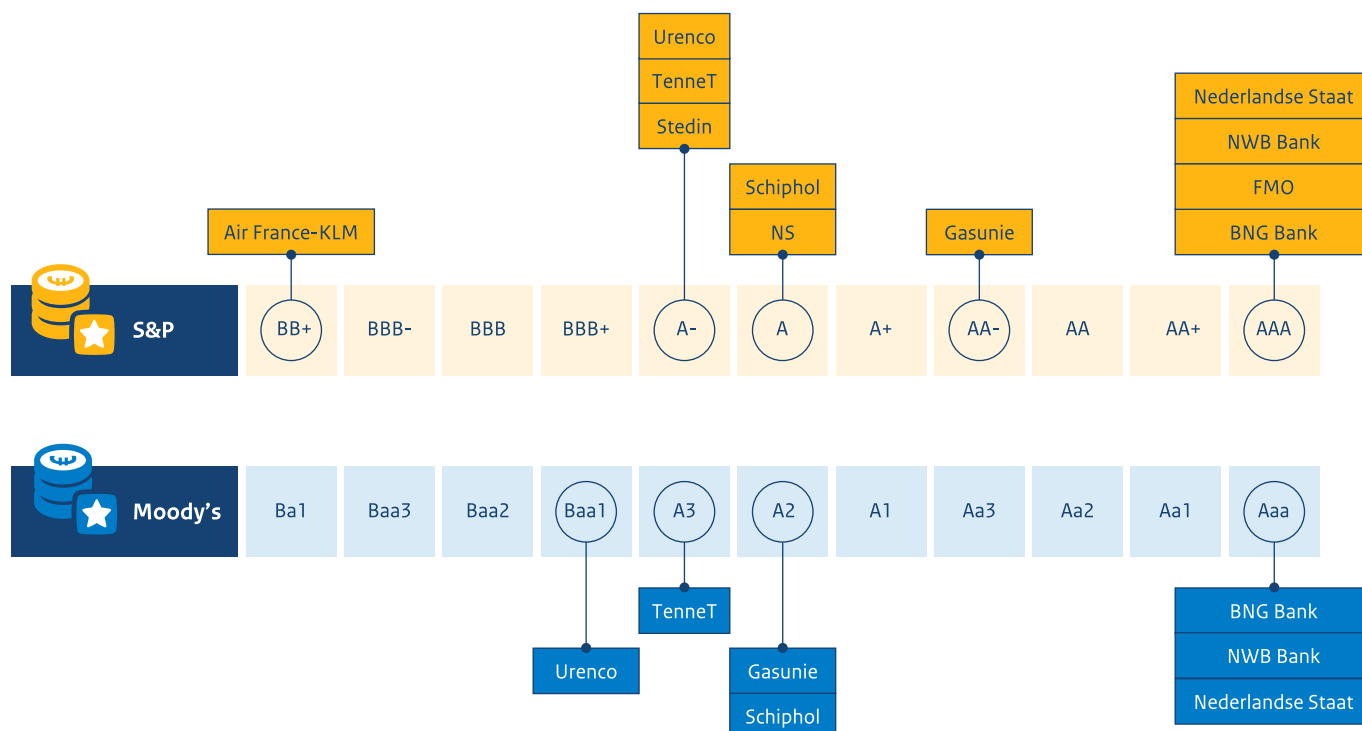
Urenco
TenneT
Stedin

Schiphol
NS

Air France-KLM

Gasunie

Nederlandse Staat
NWB Bank
FMO
BNG Bank

S&P

| BB+ | BBB- | BBB | BBB+ | A- | A | A+ | AA- | AA | AA+ | AAA |
|---|---|---|---|---|---|---|---|---|---|---|

Moody's

| Ba1 | Baa3 | Baa2 | Baa1 | A3 | A2 | A1 | Aa3 | Aa2 | Aa1 | Aaa |
|---|---|---|---|---|---|---|---|---|---|---|

TenneT

Urenco

Gasunie
Schiphol

BNG Bank
NWB Bank
Nederlandse Staat